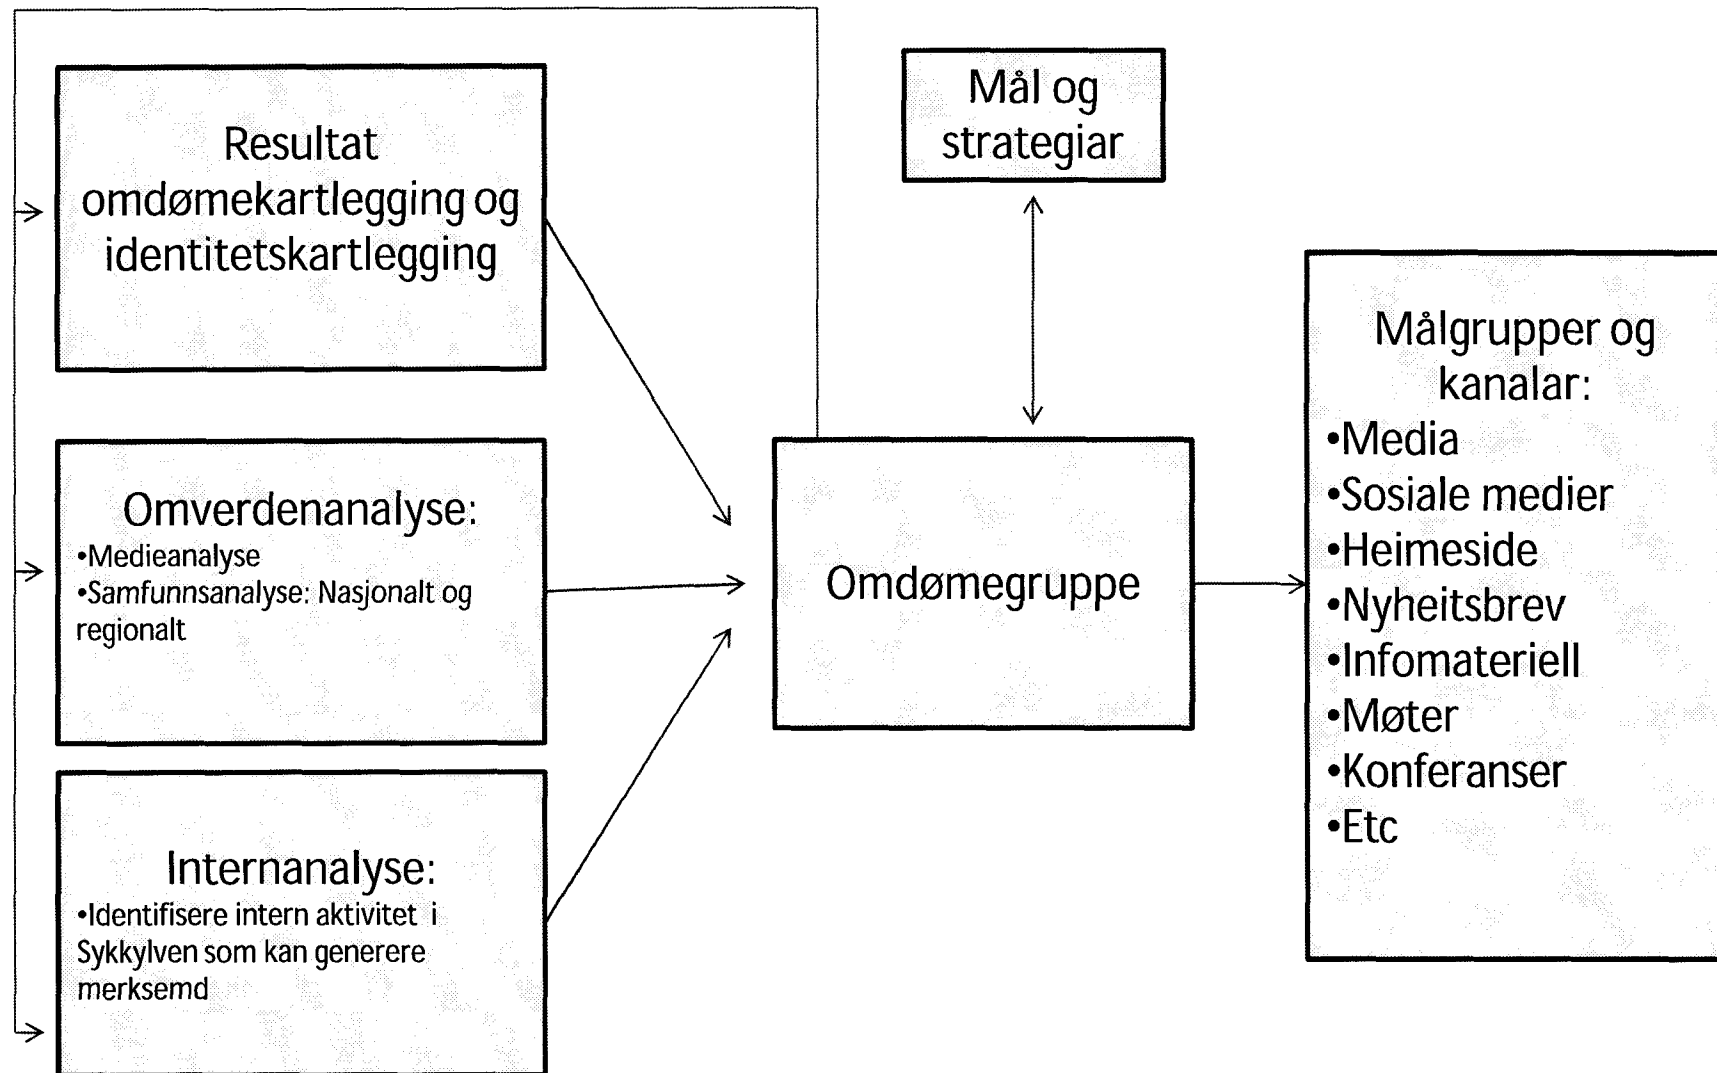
Resultat omdømekartlegging og identitetskartlegging

Omverdenanalyse:
•Medieanalyse
•Samfunnsanalyse: Nasjonalt og regionalt

Internanalyse:
•Identifisere intern aktivitet i Sykkylven som kan generere merksemd

Mål og strategiar

Omdømegruppe

Målgrupper og kanalar:
•Media
•Sosiale medier
•Heimeside
•Nyheitsbrev
•Infomateriell
•Møter
•Konferanser
•Etc